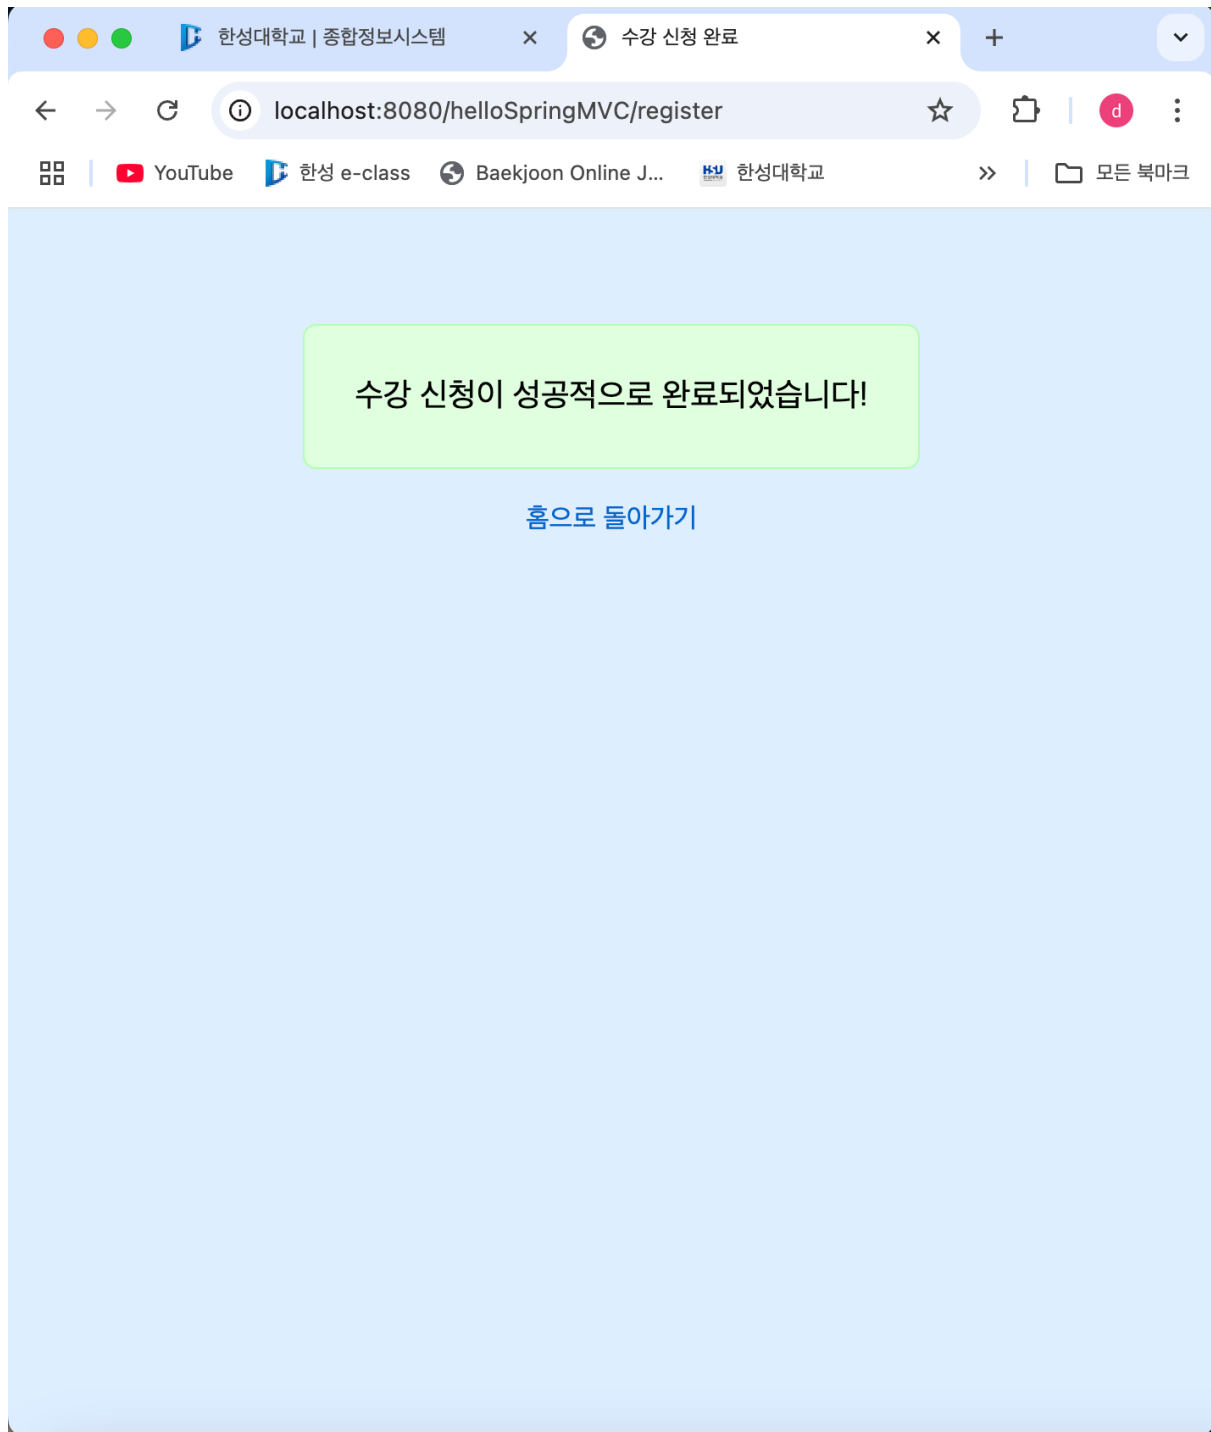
한성대학교 | 종합정보시스템 ×
수강 신청 완료 ×
+

localhost:8080/helloSpringMVC/register

d

YouTube
한성 e-class
Baekjoon Online J...
한성대학교
»
모든 북마크

수강 신청이 성공적으로 완료되었습니다!

홈으로 돌아가기